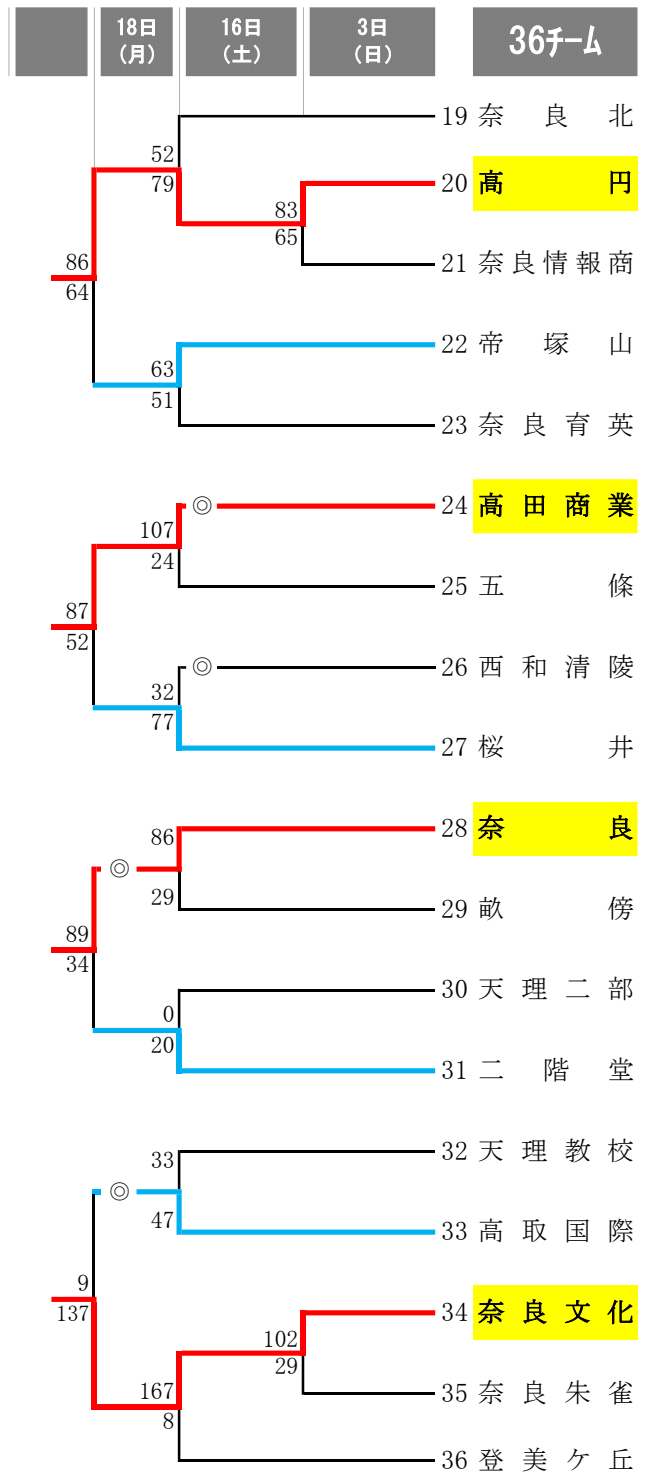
18日
（月）

16日
（土）

3日
（日）

36チーム

19 奈良北
20 高円
21 奈良情報商
22 帝塚山
23 奈良育英
24 高田商業
25 五條
26 西和清陵
27 桜井
28 奈良
29 畝傍
30 天理二部
31 二階堂
32 天理教校
33 高取国際
34 奈良文化
35 奈良朱雀
36 登美ケ丘

52
79
83
65
86
64
63
51
107
24
◎
87
52
◎
32
77
86
29
◎
89
34
0
20
33
47
◎
9
137
102
29
167
8